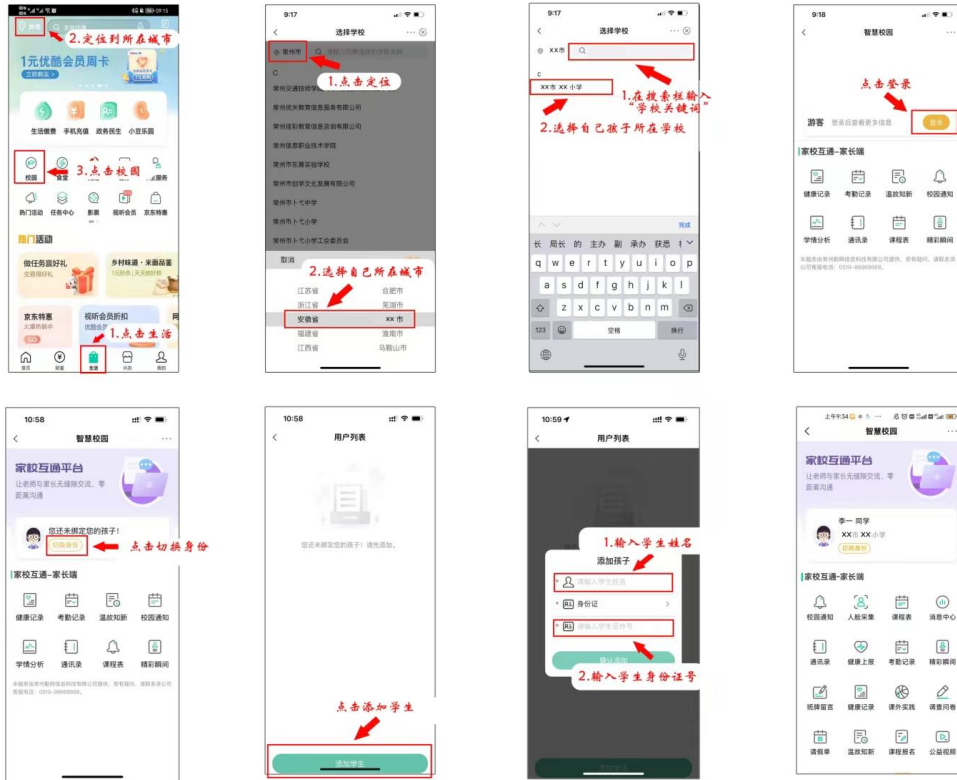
游客 2.定位到所在城市
1元优酷会员周卡
立即购买
生活缴费 手机充值 政务民生 小豆乐园
校园 3.点击校园
热门活动 任务中心 影票 视听会员 京东特惠
热门活动
做任务赢好礼
乡村味道·米面品鉴
京东特惠
视听会员折扣
1.点击生活
首页 财富 生活 共享 我的

9:17
选择学校
常州市 1.点击定位
C
常州交通技师学院
常州优米教育信息服务有限公司
常州佳彩教育信息咨询有限公司
常州信息职业技术学院
常州市东青实验学校
常州市创学文化发展有限公司
常州市卜弋中学
常州市卜弋小学
常州市卜弋小学工会委员会
取消
2.选择自己所在城市
江苏省 合肥市
浙江省 芜湖市
安徽省 XX市
福建省 淮南市
江西省 马鞍山市

9:17
选择学校
XX市
1.在搜索框输入"学校关键词"
XX市 XX小学
2.选择自己孩子所在学校
完成
长 局长 的 主办 副 承办 获悉
q w e r t y u i o p
a s d f g h j k l
z x c v b n m
123 空格 换行

9:18
智慧校园
点击登录
游客 登录后查看更多信息 登录
家校互通-家长端
健康记录 考勤记录 温故知新 校园通知
学情分析 通讯录 课程表 精彩瞬间

10:58
智慧校园
家校互通平台
让老师与家长无缝隙交流、零距离沟通
您还未绑定您的孩子!
切换身份 点击切换身份
家校互通-家长端
健康记录 考勤记录 温故知新 校园通知
学情分析 通讯录 课程表 精彩瞬间

10:58
用户列表
您还未绑定您的孩子!请先添加。
点击添加学生
添加学生

10:59
用户列表
1.输入学生姓名
添加孩子
请输入学生姓名
身份证
请输入学生证件号
确认添加
2.输入学生身份证号

智慧校园
家校互通平台
李一 同学
XX市 XX小学
切换身份
家校互通-家长端
校园通知 人脸采集 课程表 消息中心
通讯录 健康上报 考勤记录 精彩瞬间
班牌留言 健康记录 课外实践 调查问卷
请假单 温故知新 课程报名 公益视频